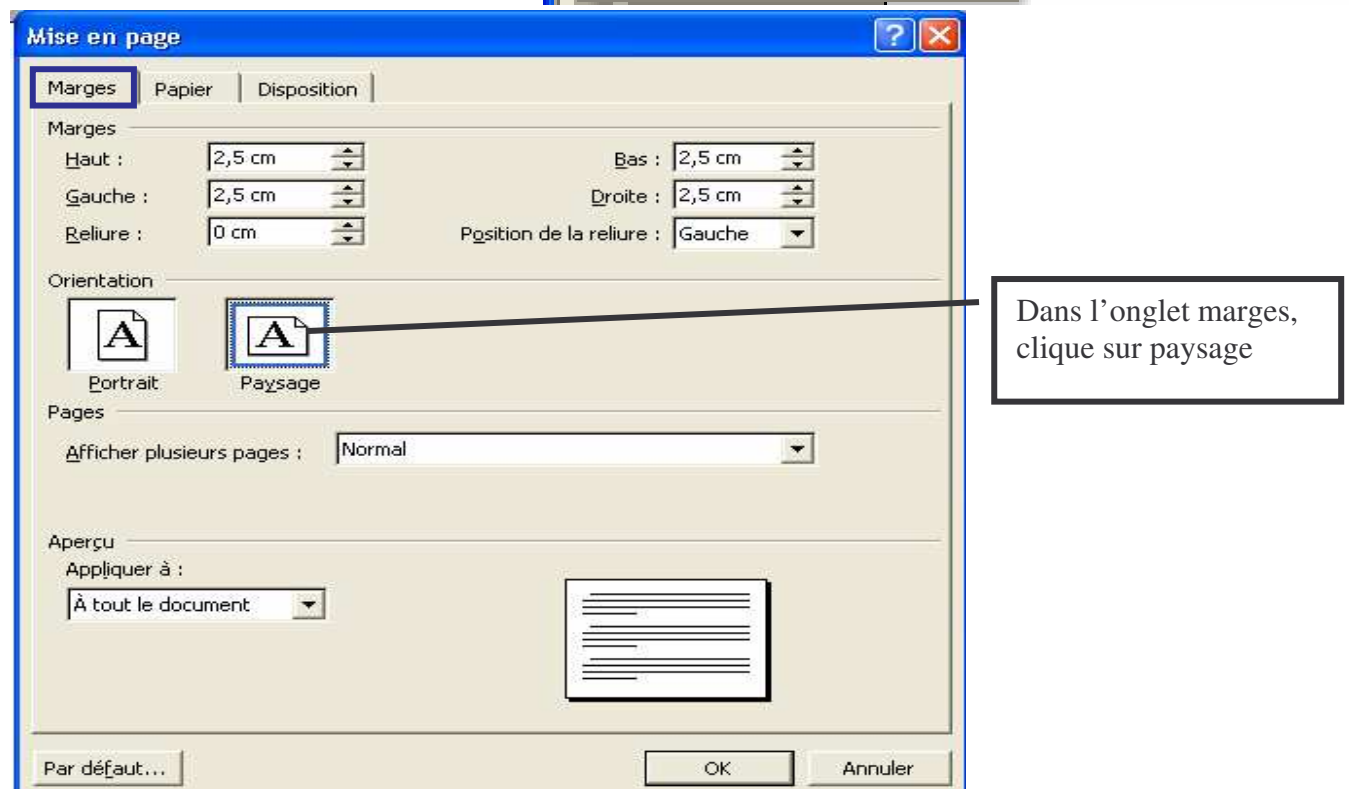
Mise en page

Marges | Papier | Disposition

Marges

Haut : 2,5 cm

Bas : 2,5 cm

Gauche : 2,5 cm

Droite : 2,5 cm

Reliure : 0 cm

Position de la reliure : Gauche

Orientation

A

Portrait

A

Paysage

Dans l'onglet marges, clique sur paysage

Pages

Afficher plusieurs pages : Normal

Aperçu

Appliquer à :

À tout le document

Par défaut...

OK

Annuler